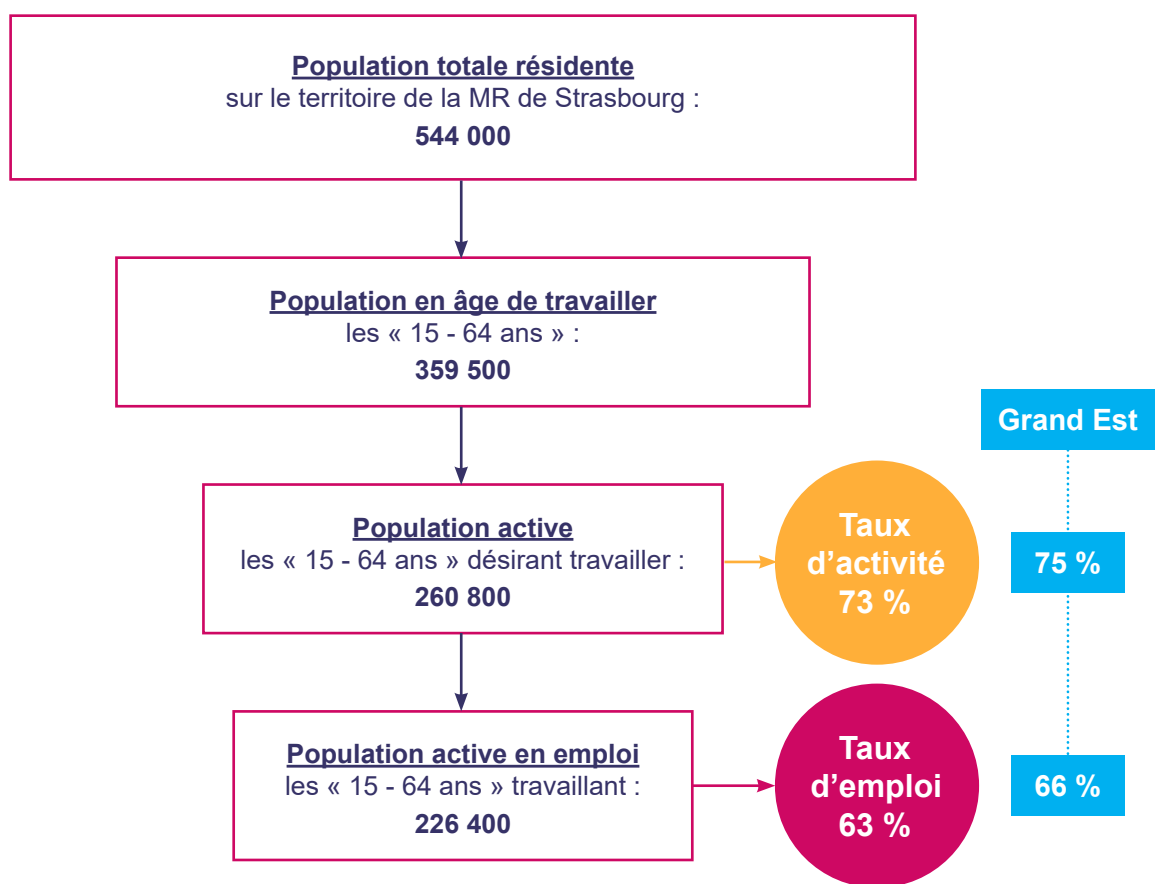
Population totale résidente
sur le territoire de la MR de Strasbourg :
544 000

Population en âge de travailler
les « 15 - 64 ans » :
359 500

Grand Est

Population active
les « 15 - 64 ans » désirant travailler :
260 800

Taux d'activité
73 %

75 %

Population active en emploi
les « 15 - 64 ans » travaillant :
226 400

Taux d'emploi
63 %

66 %